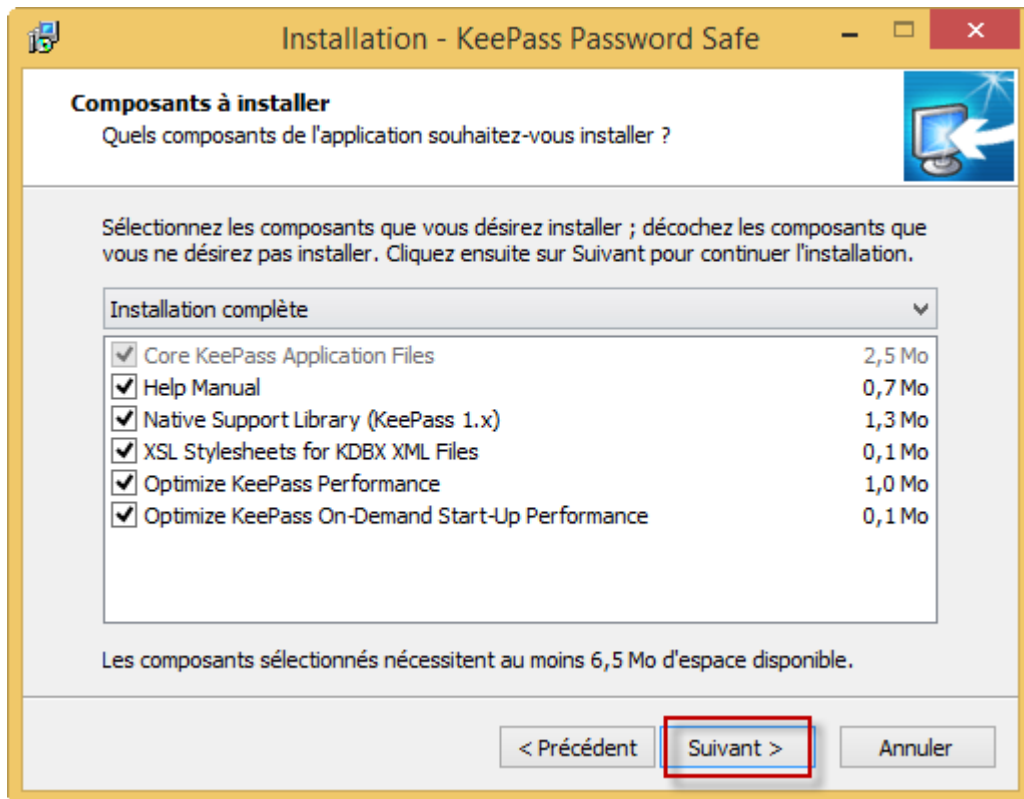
Installation - KeePass Password Safe

Composants à installer
Quels composants de l'application souhaitez-vous installer ?

Sélectionnez les composants que vous désirez installer ; décochez les composants que vous ne désirez pas installer. Cliquez ensuite sur Suivant pour continuer l'installation.

Installation complète

| | |
|---|---|
| Core KeePass Application Files | 2,5 Mo |
| Help Manual | 0,7 Mo |
| Native Support Library (KeePass 1.x) | 1,3 Mo |
| XSL Stylesheets for KDBX XML Files | 0,1 Mo |
| Optimize KeePass Performance | 1,0 Mo |
| Optimize KeePass On-Demand Start-Up Performance | 0,1 Mo |

Les composants sélectionnés nécessitent au moins 6,5 Mo d'espace disponible.

< Précédent
Suivant >
Annuler